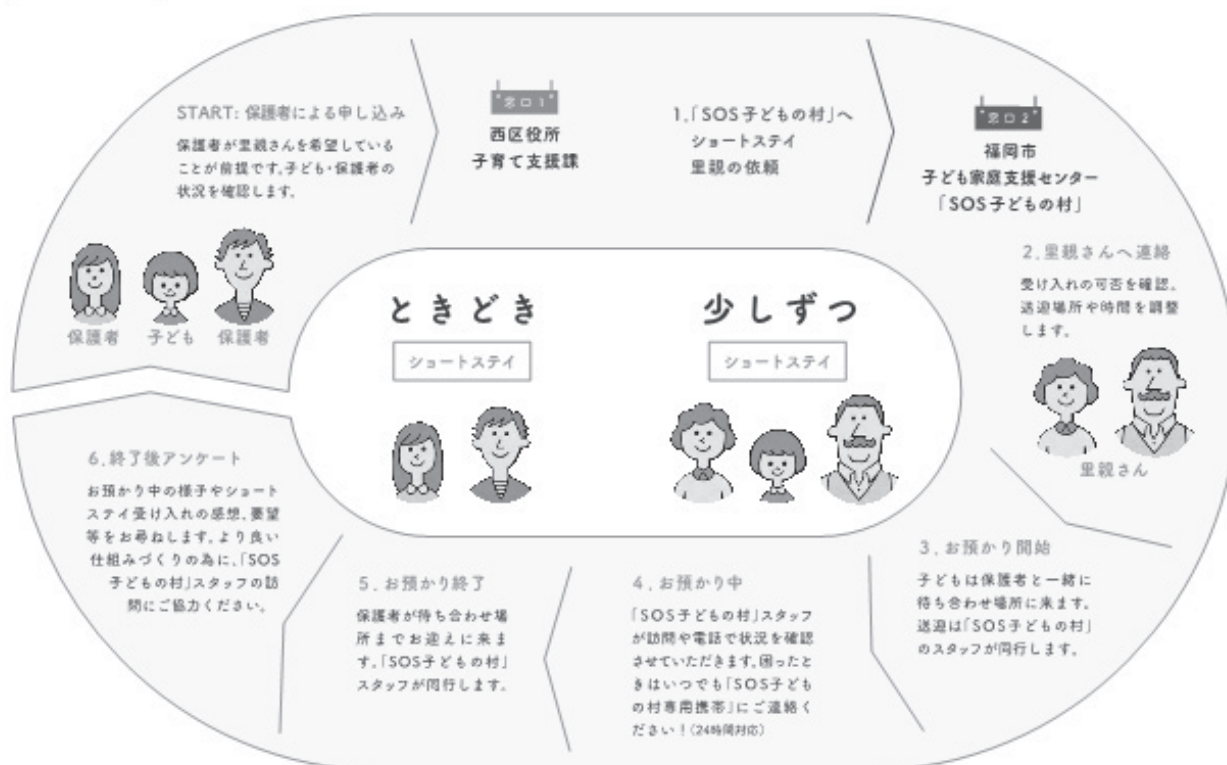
START: 保護者による申し込み

保護者が里親さんを希望していることが前提です。子ども・保護者の状況を確認します。

窓口1

西区役所
子育て支援課

1.「SOS子どもの村」へ
ショートステイ
里親の依頼

窓口2

福岡市
子ども家庭支援センター
「SOS子どもの村」

2.里親さんへ連絡

受け入れの可否を確認。送迎場所や時間を調整します。

保護者　子ども　保護者

ときどき

ショートステイ

少しずつ

ショートステイ

里親さん

6.終了後アンケート

お預かり中の様子やショートステイ受け入れの感想、要望等をお尋ねします。より良い仕組みづくりの為に、「SOS子どもの村」スタッフの訪問にご協力ください。

5.お預かり終了

保護者が待ち合わせ場所までお迎えに来ます。「SOS子どもの村」スタッフが同行します。

4.お預かり中

「SOS子どもの村」スタッフが訪問や電話で状況を確認させていただきます。困ったときはいつでも「SOS子どもの村専用携帯」にご連絡ください！(24時間対応)

3.お預かり開始

子どもは保護者と一緒に待ち合わせ場所に来ます。送迎は「SOS子どもの村」のスタッフが同行します。